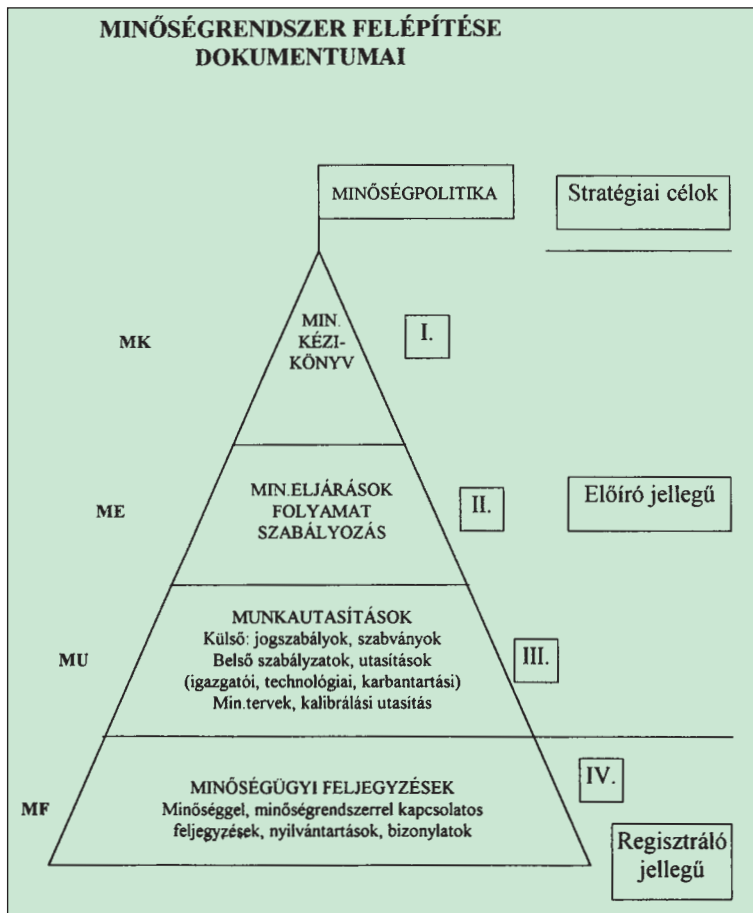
MINŐSÉGRENDSZER FELÉPÍTÉSE DOKUMENTUMAI

MINŐSÉGPOLITIKA

Stratégiai célok

MK

MIN. KÉZI-KÖNYV

I.

ME

MIN.ELJÁRÁSOK FOLYAMAT SZABÁLYOZÁS

II.

Előíró jellegű

MU

MUNKAUTASÍTÁSOK
Külső: jogszabályok, szabványok
Belső szabályzatok, utasítások
(igazgatói, technológiai, karbantartási)
Min.tervek, kalibrálási utasítás

III.

MF

MINŐSÉGÜGYI FELJEGYZÉSEK
Minőséggel, minőségrendszerrel kapcsolatos feljegyzések, nyilvántartások, bizonylatok

IV.

Regisztráló jellegű